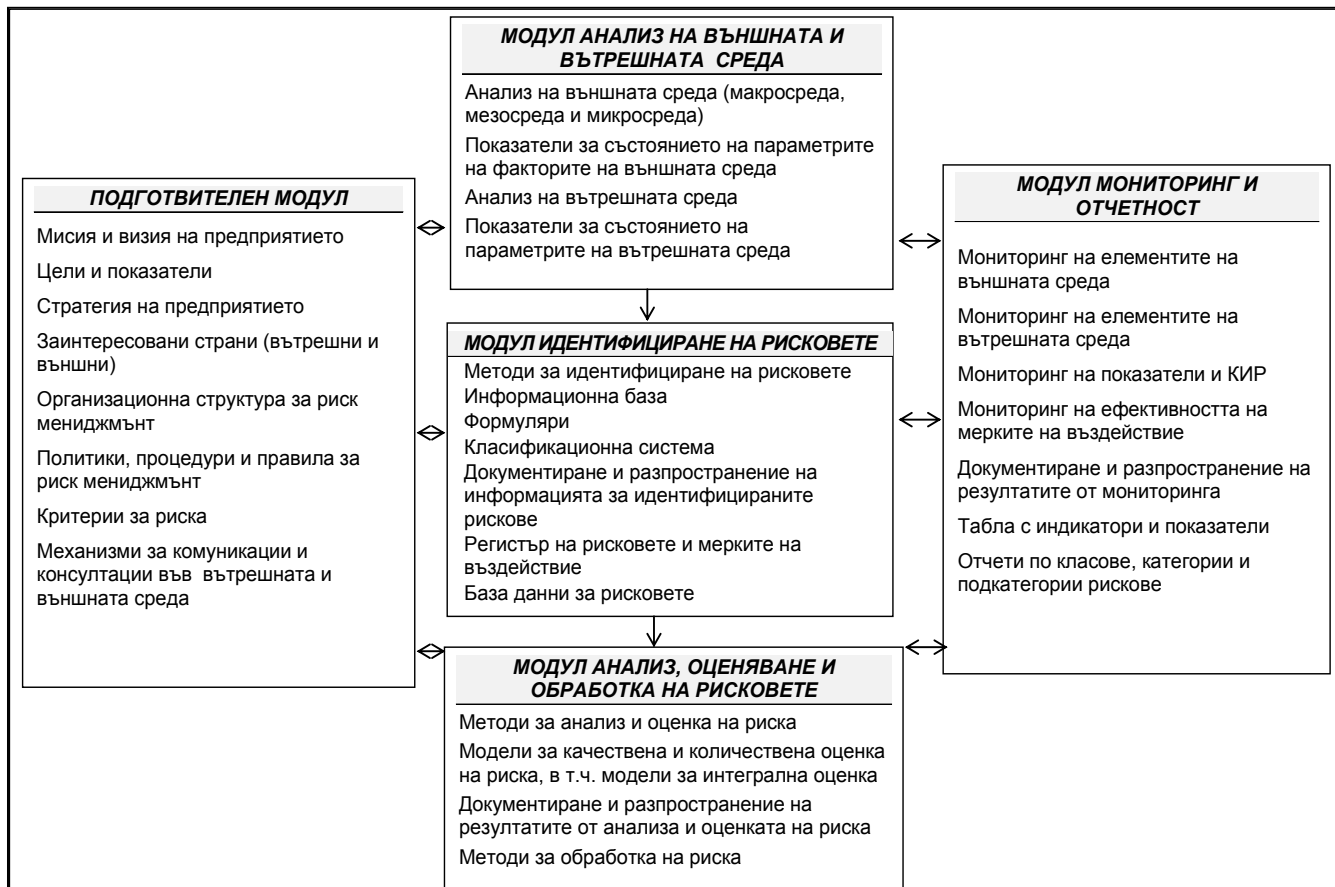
МОДУЛ АНАЛИЗ НА ВЪНШНАТА И ВЪТРЕШНАТА СРЕДА

Анализ на външната среда (макросреда, мезосреда и микросреда)

Показатели за състоянието на параметрите на факторите на външната среда

Анализ на вътрешната среда

Показатели за състоянието на параметрите на вътрешната среда

ПОДГОТВИТЕЛЕН МОДУЛ

Мисия и визия на предприятието

Цели и показатели

Стратегия на предприятието

Заинтересовани страни (вътрешни и външни)

Организационна структура за риск мениджмънт

Политики, процедури и правила за риск мениджмънт

Критерии за риска

Механизми за комуникации и консултации във вътрешната и външната среда

МОДУЛ МОНИТОРИНГ И ОТЧЕТНОСТ

Мониторинг на елементите на външната среда

Мониторинг на елементите на вътрешната среда

Мониторинг на показатели и КИР

Мониторинг на ефективността на мерките на въздействие

Документиране и разпространение на резултатите от мониторинга

Табла с индикатори и показатели

Отчети по класове, категории и подкатегории рискове

МОДУЛ ИДЕНТИФИЦИРАНЕ НА РИСКОВЕТЕ

Методи за идентифициране на рисковете

Информационна база

Формуляри

Класификационна система

Документиране и разпространение на информацията за идентифицираните рискове

Регистър на рисковете и мерките на въздействие

База данни за рисковете

МОДУЛ АНАЛИЗ, ОЦЕНЯВАНЕ И ОБРАБОТКА НА РИСКОВЕТЕ

Методи за анализ и оценка на риска

Модели за качествена и количествена оценка на риска, в т.ч. модели за интегрална оценка

Документиране и разпространение на резултатите от анализа и оценката на риска

Методи за обработка на риска